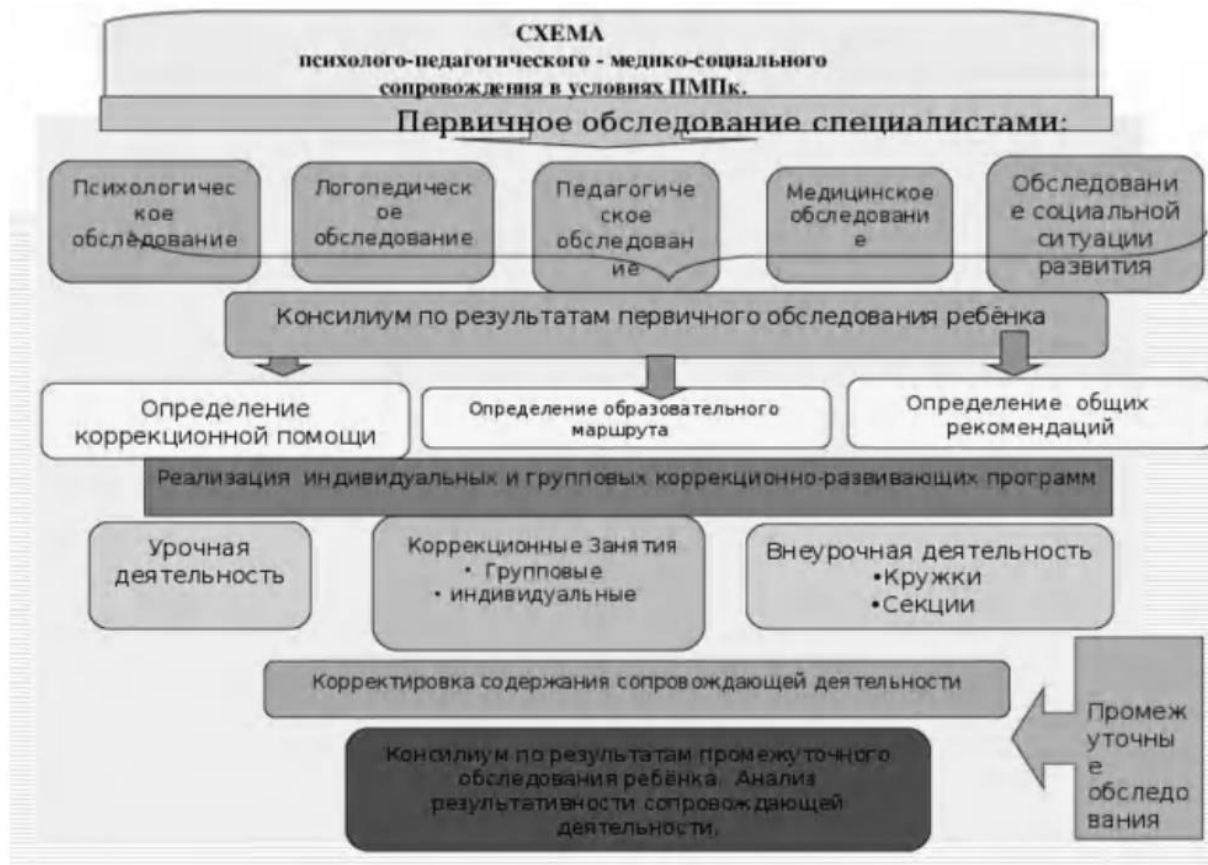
СХЕМА
психолого-педагогического - медико-социального сопровождения в условиях ПМПк.

Первичное обследование специалистами:

Психологическое обследование

Логопедическое обследование

Педагогическое обследование

Медицинское обследование

Обследование социальной ситуации развития

Консилиум по результатам первичного обследования ребёнка

Определение коррекционной помощи

Определение образовательного маршрута

Определение общих рекомендаций

Реализация индивидуальных и групповых коррекционно-развивающих программ

Урочная деятельность

Коррекционные Занятия
• Групповые
• индивидуальные

Внеурочная деятельность
•Кружки
•Секции

Корректировка содержания сопровождающей деятельности

Промежуточные обследования

Консилиум по результатам промежуточного обследования ребёнка. Анализ результативности сопровождающей деятельности.